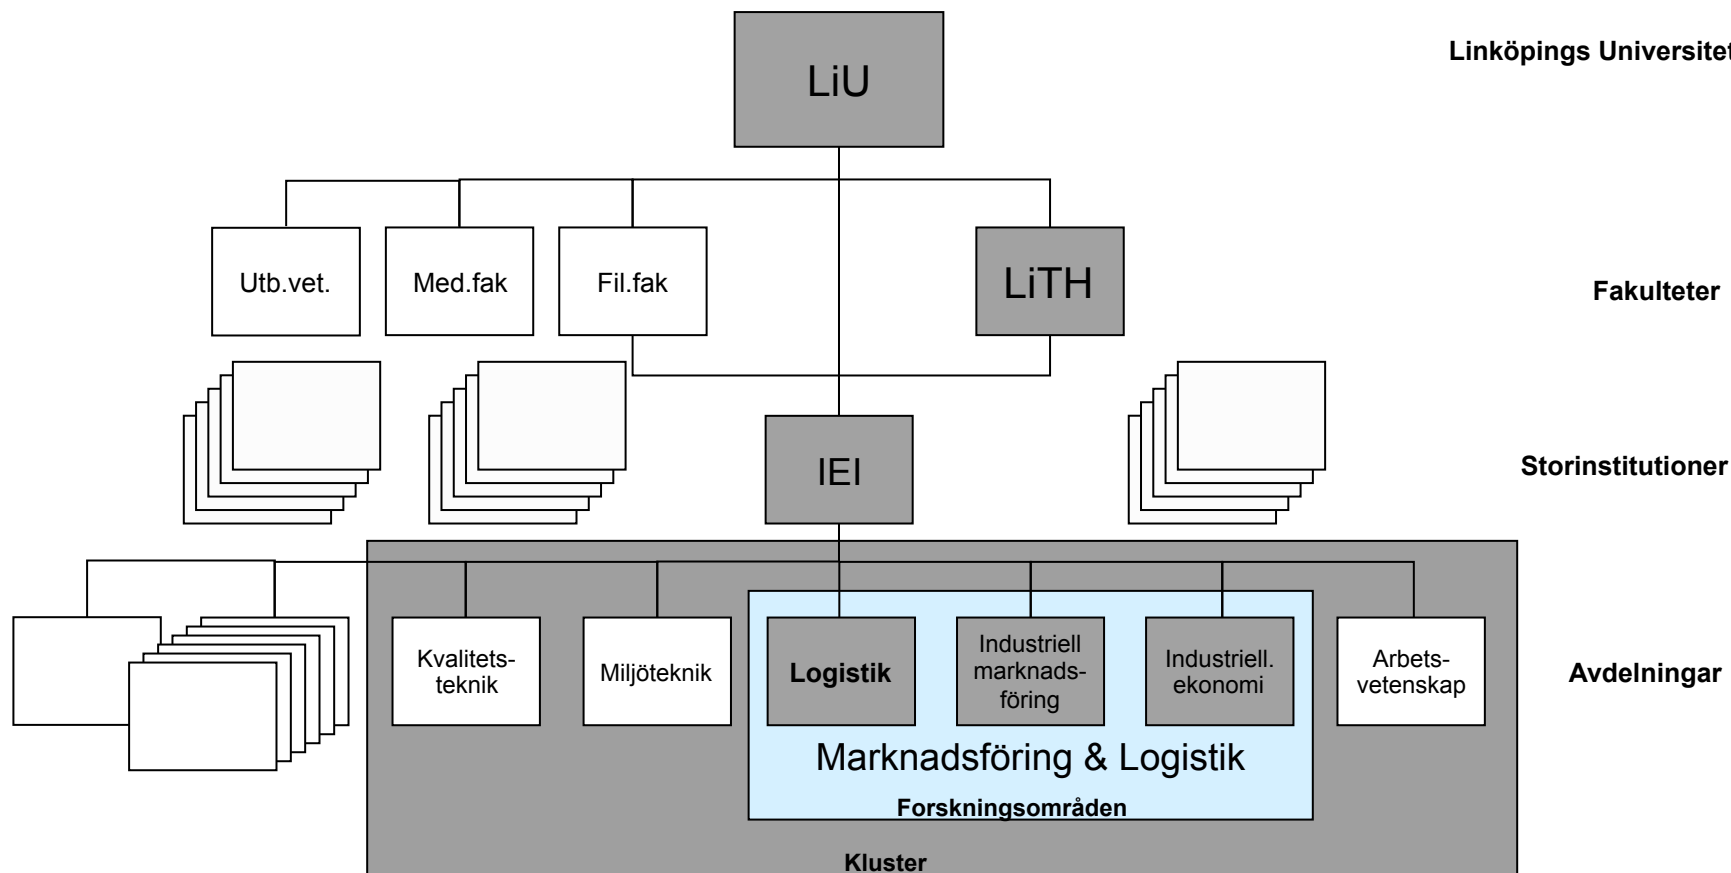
LiU

Linköpings Universitet

Utb.vet.

Med.fak

Fil.fak

LiTH

Fakulteter

IEI

Storinstitutioner

Kvalitetsteknik

Miljöteknik

Logistik

Industriell marknadsföring

Industriell. ekonomi

Arbetsvetenskap

Avdelningar

Marknadsföring & Logistik

Forskningsområden

Kluster